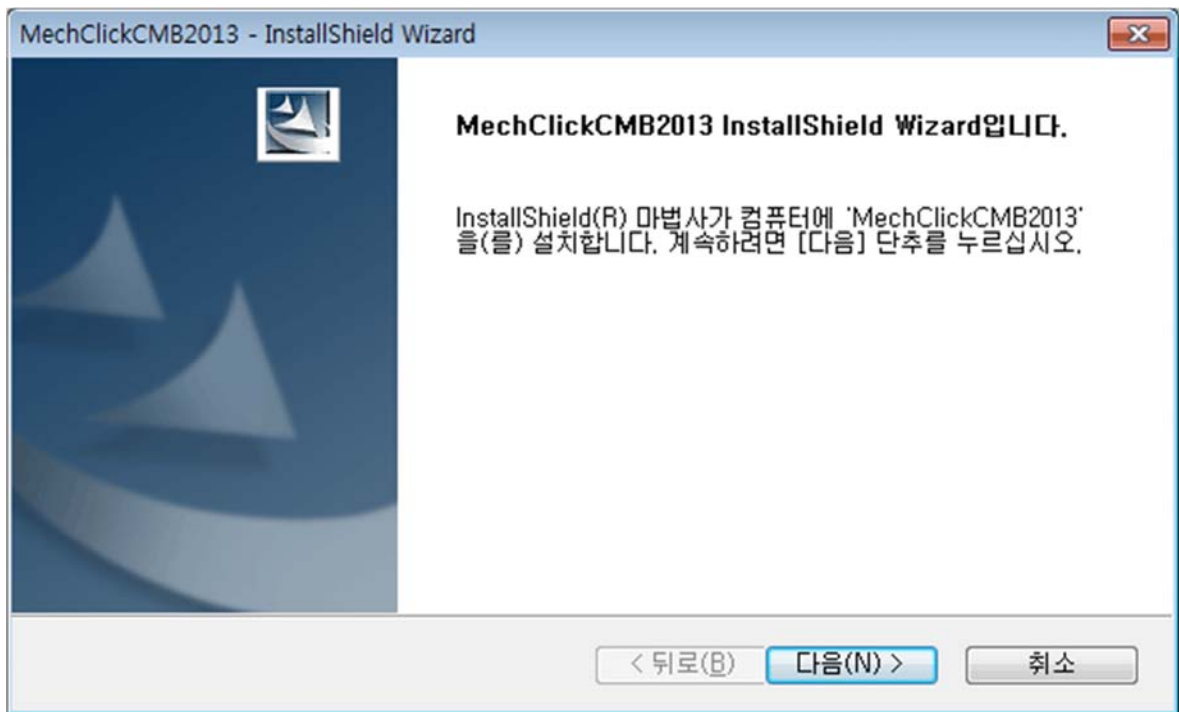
MechClickCMB2013 - InstallShield Wizard

MechClickCMB2013 InstallShield Wizard입니다.

InstallShield(R) 마법사가 컴퓨터에 'MechClickCMB2013'을(를) 설치합니다. 계속하려면 [다음] 단추를 누르십시오.

< 뒤로(B)
다음(N) >
취소